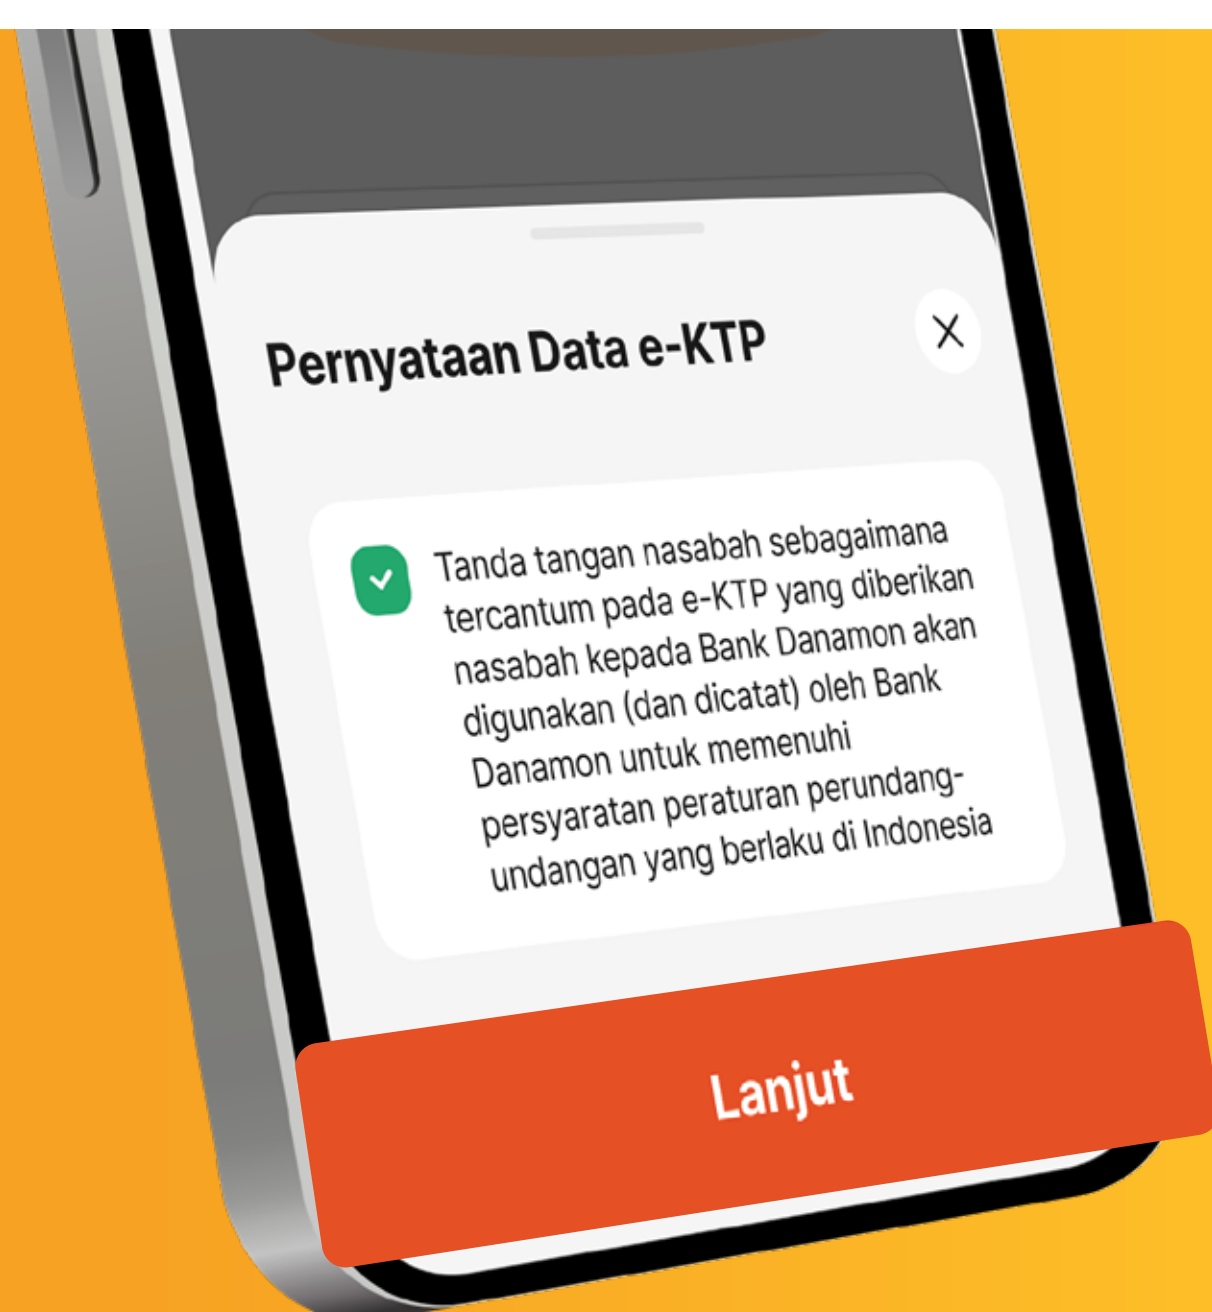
Pernyataan Data e-KTP

X

Tanda tangan nasabah sebagaimana tercantum pada e-KTP yang diberikan nasabah kepada Bank Danamon akan digunakan (dan dicatat) oleh Bank Danamon untuk memenuhi persyaratan peraturan perundang-undangan yang berlaku di Indonesia

Lanjut